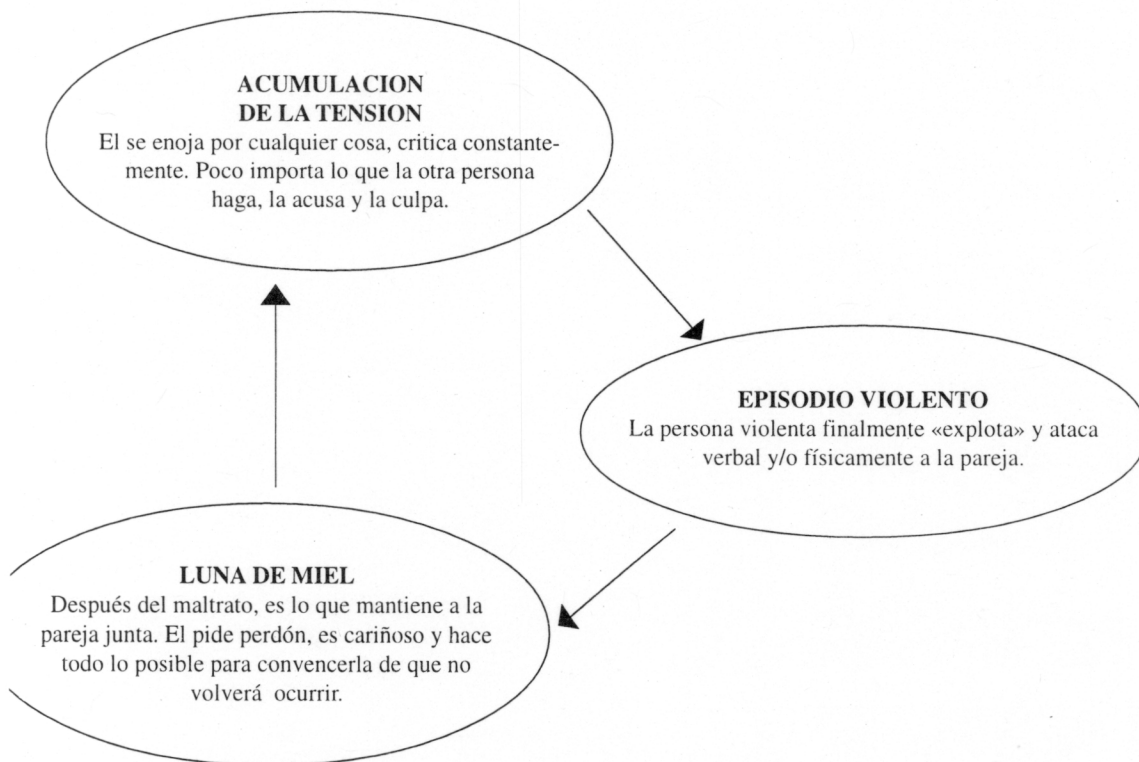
ACUMULACION DE LA TENSION
El se enoja por cualquier cosa, critica constantemente. Poco importa lo que la otra persona haga, la acusa y la culpa.

EPISODIO VIOLENTO
La persona violenta finalmente «explota» y ataca verbal y/o físicamente a la pareja.

LUNA DE MIEL
Después del maltrato, es lo que mantiene a la pareja junta. El pide perdón, es cariñoso y hace todo lo posible para convencerla de que no volverá ocurrir.